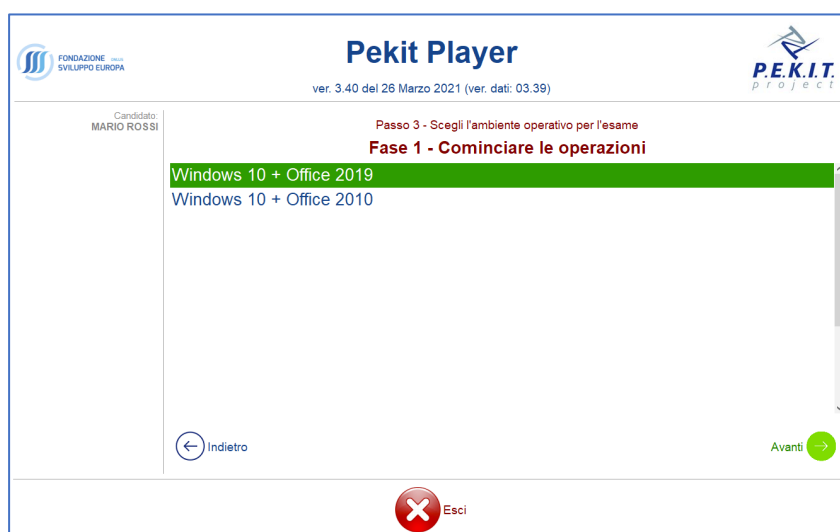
FONDAZIONE SVILUPPO EUROPA

Pekit Player

ver. 3.40 del 26 Marzo 2021 (ver. dati: 03.39)

P.E.K.I.T. project

Candidato:
MARIO ROSSI

Passo 3 - Scegli l'ambiente operativo per l'esame

Fase 1 - Cominciare le operazioni

Windows 10 + Office 2019
Windows 10 + Office 2010

Indietro

Avanti

Esci